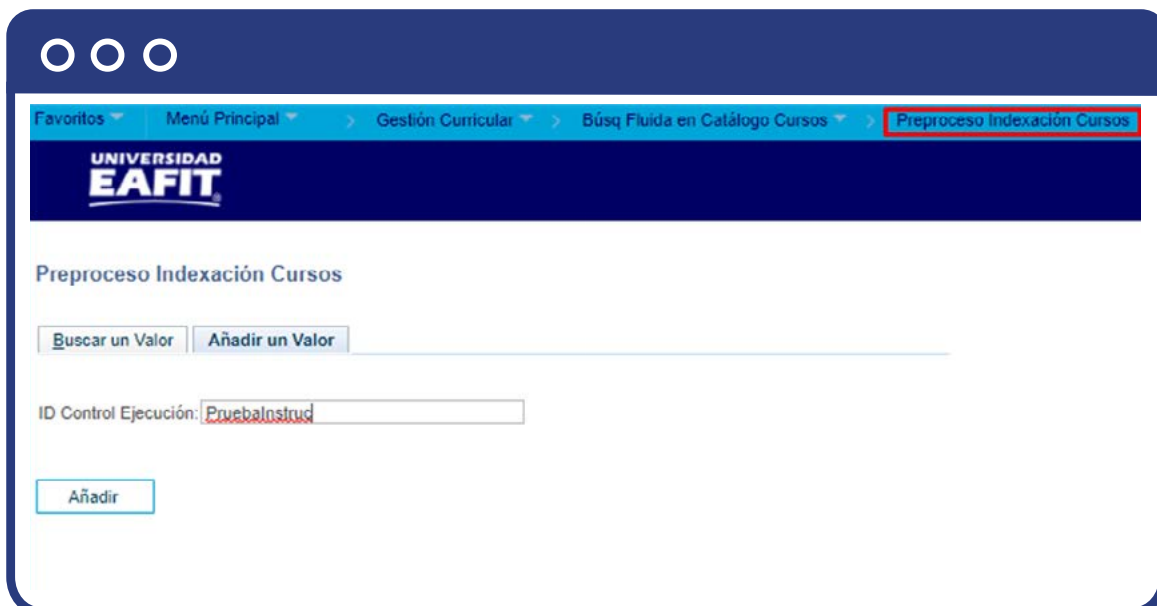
Favoritos Menú Principal > Gestión Curricular > Búsq Fluida en Catálogo Cursos > Preproceso Indexación Cursos

UNIVERSIDAD
EAFIT

Preproceso Indexación Cursos

Buscar un Valor | Añadir un Valor

ID Control Ejecución: PruebaInstruc

Añadir